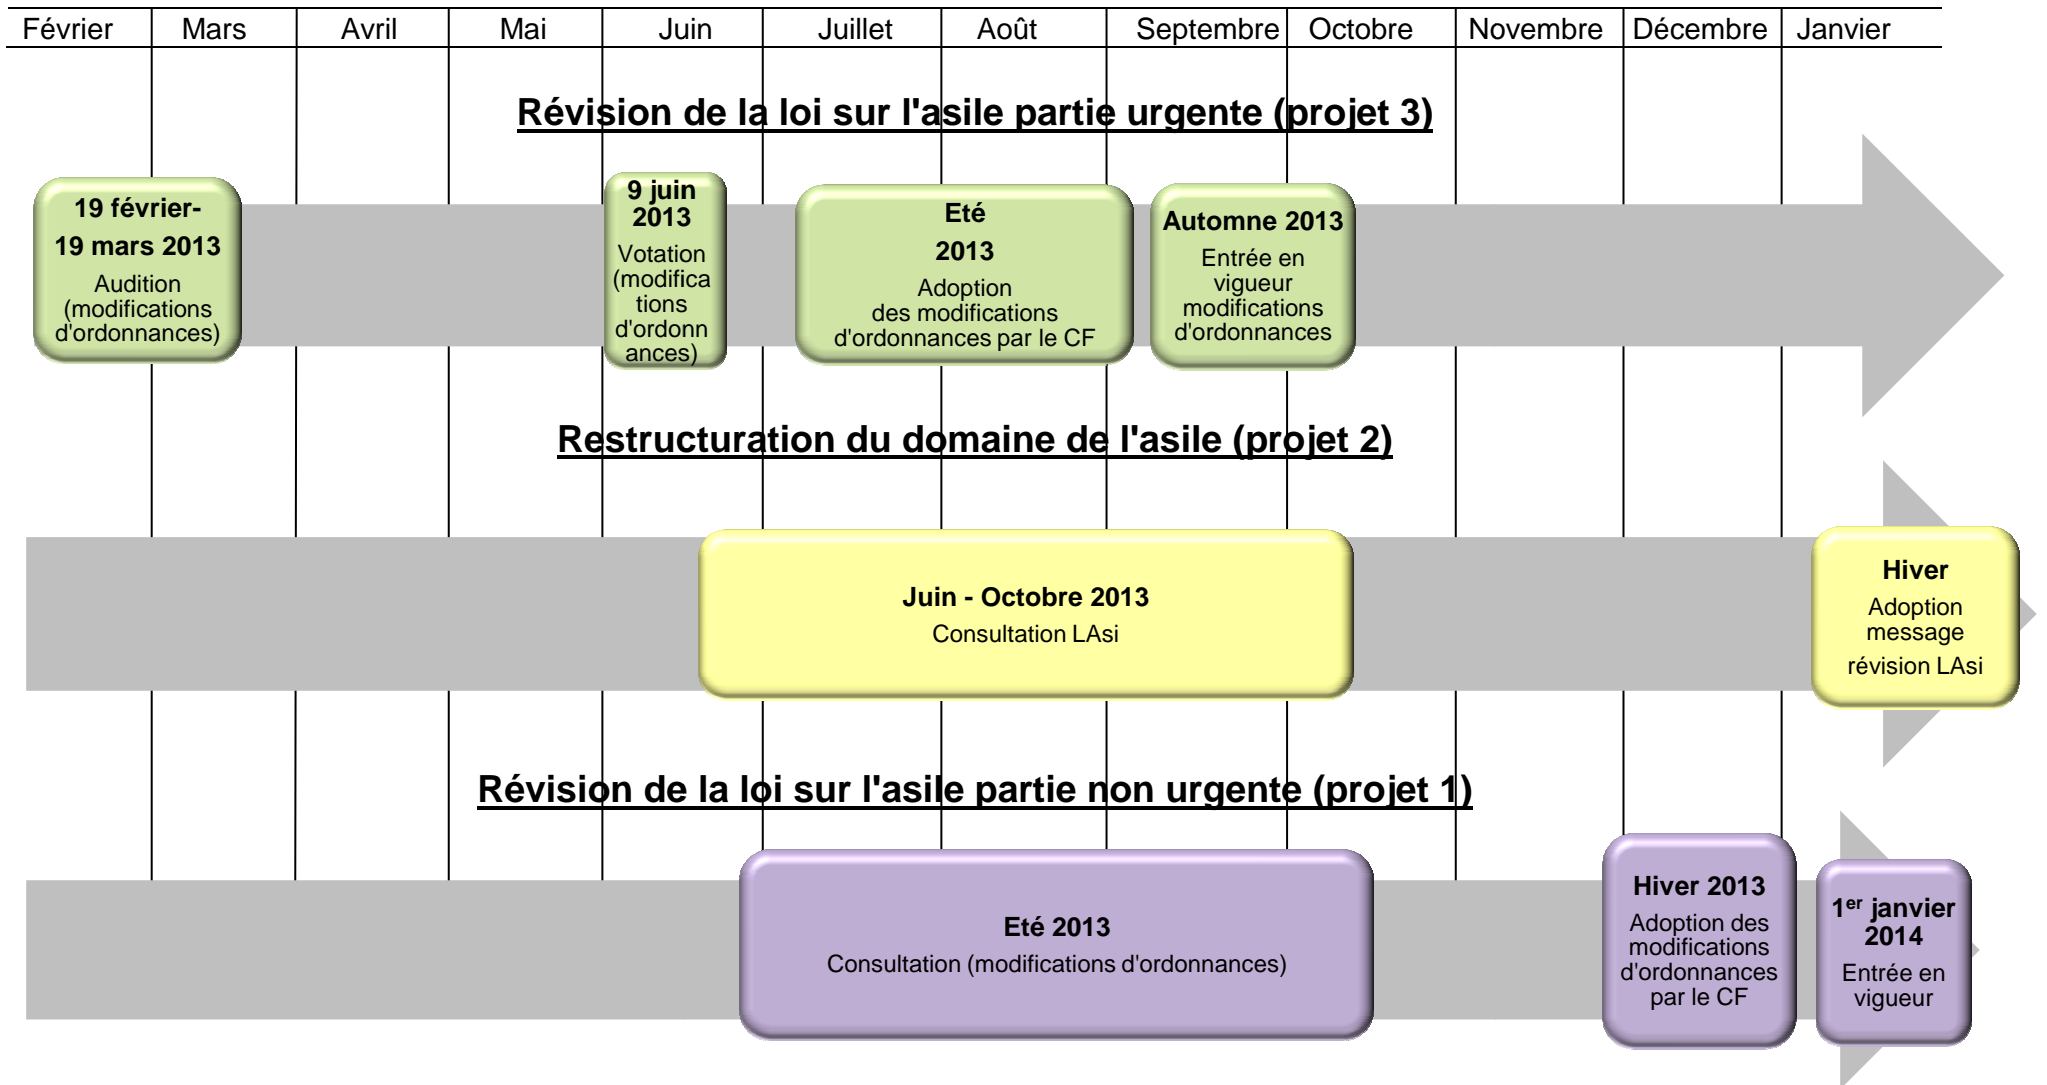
| Février | Mars | Avril | Mai | Juin | Juillet | Août | Septembre | Octobre | Novembre | Décembre | Janvier |
|---|---|---|---|---|---|---|---|---|---|---|---|

Révision de la loi sur l'asile partie urgente (projet 3)

19 février- 19 mars 2013
Audition (modifications d'ordonnances)

9 juin 2013
Votation (modifications d'ordonnances)

Eté 2013
Adoption des modifications d'ordonnances par le CF

Automne 2013
Entrée en vigueur modifications d'ordonnances

Restructuration du domaine de l'asile (projet 2)

Juin - Octobre 2013
Consultation LAsi

Hiver
Adoption message révision LAsi

Révision de la loi sur l'asile partie non urgente (projet 1)

Eté 2013
Consultation (modifications d'ordonnances)

Hiver 2013
Adoption des modifications d'ordonnances par le CF

1$^{er}$ janvier 2014
Entrée en vigueur